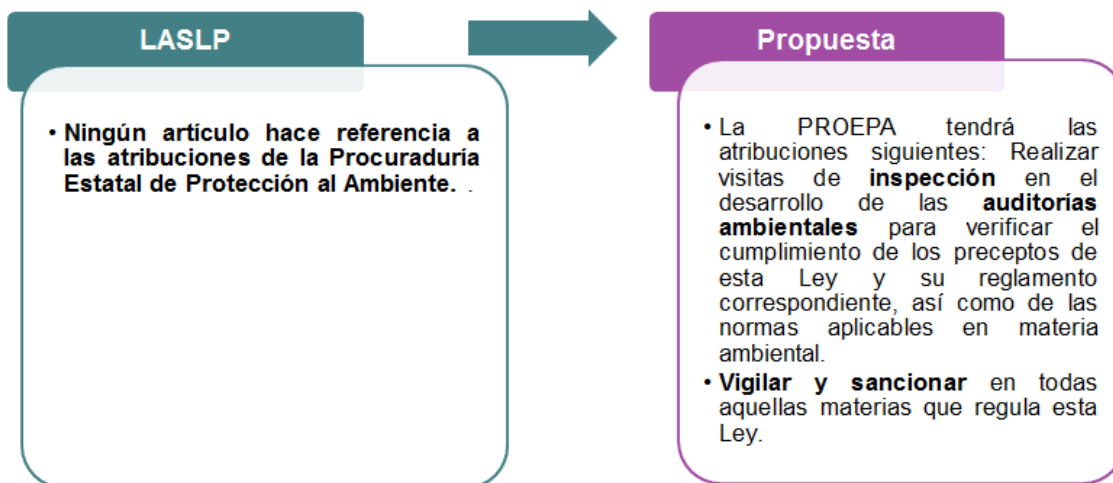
LASLP

• Ningún artículo hace referencia a las atribuciones de la Procuraduría Estatal de Protección al Ambiente. .

Propuesta

• La PROEPA tendrá las atribuciones siguientes: Realizar visitas de inspección en el desarrollo de las auditorías ambientales para verificar el cumplimiento de los preceptos de esta Ley y su reglamento correspondiente, así como de las normas aplicables en materia ambiental.
• Vigilar y sancionar en todas aquellas materias que regula esta Ley.